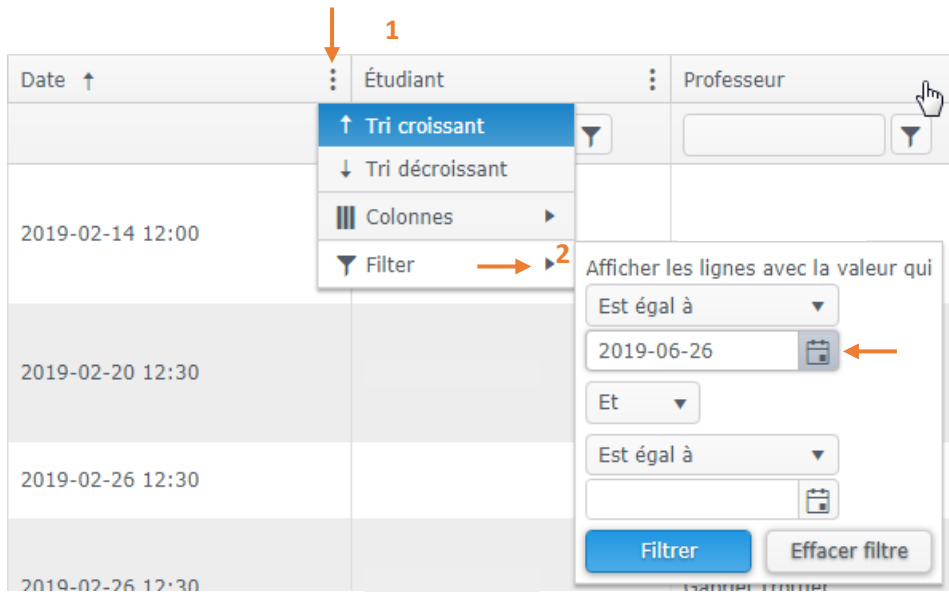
1

| Date ↑ | Étudiant | Professeur |
|---|---|---|
| 2019-02-14 12:00 | | |
| 2019-02-20 12:30 | | |
| 2019-02-26 12:30 | | |
| 2019-02-26 12:30 | | Gabriel Trottier |

Tri croissant
Tri décroissant
Colonnes
Filter

2

Afficher les lignes avec la valeur qui
Est égal à
2019-06-26
Et
Est égal à
Filtrer
Effacer filtre